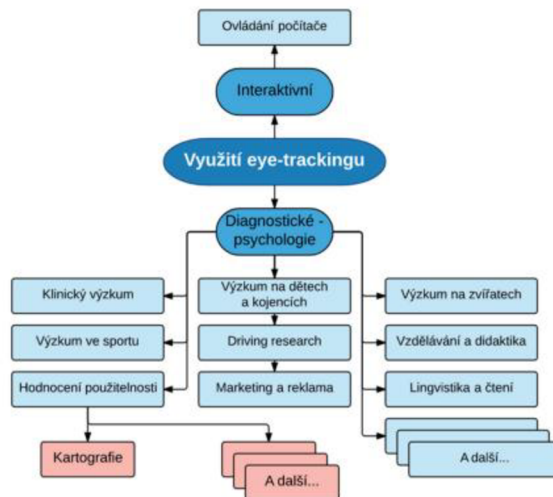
Ovládání počítače

Interaktivní

Využití eye-trackingu

Diagnostické - psychologie

Klinický výzkum

Výzkum na dětech a kojencích

Výzkum na zvířatech

Výzkum ve sportu

Driving research

Vzdělávání a didaktika

Hodnocení použitelnosti

Marketing a reklama

Lingvistika a čtení

Kartografie

A další...

A další...